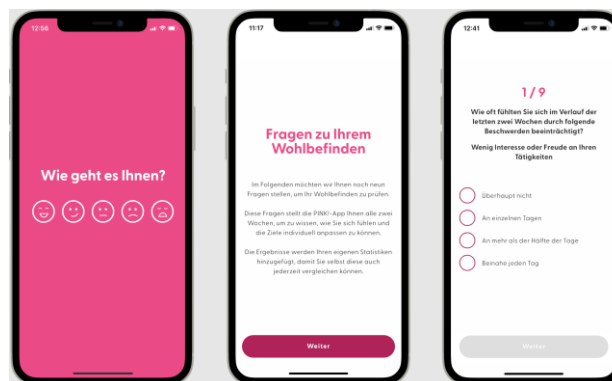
12:56

Wie geht es Ihnen?

11:17

Fragen zu Ihrem Wohlbefinden

Im Folgenden möchten wir Ihnen noch neun Fragen stellen, um Ihr Wohlbefinden zu prüfen.

Diese Fragen stellt die PINK!-App Ihnen alle zwei Wochen, um zu wissen, wie Sie sich fühlen und die Ziele individuell anpassen zu können.

Die Ergebnisse werden Ihren eigenen Statistiken hinzugefügt, damit Sie selbst diese auch jederzeit vergleichen können.

Weiter

12:41

1 / 9

Wie oft fühlten Sie sich im Verlauf der letzten zwei Wochen durch folgende Beschwerden beeinträchtigt?

Wenig Interesse oder Freude an Ihren Tätigkeiten

Überhaupt nicht

An einzelnen Tagen

An mehr als der Hälfte der Tage

Beinahe jeden Tag

Weiter